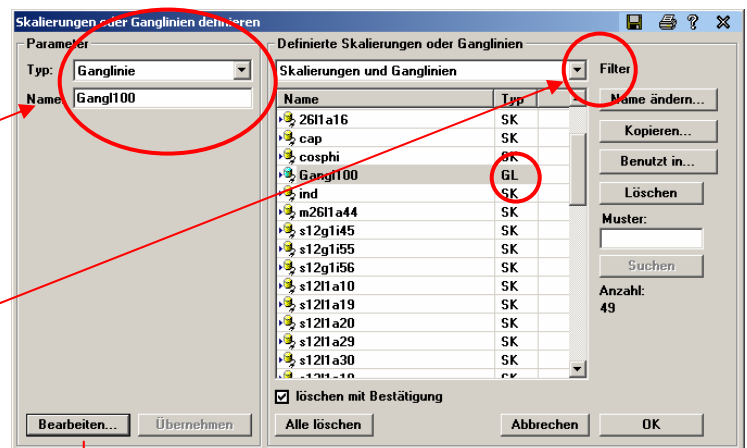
Skalierungen oder Ganglinien definieren

Parameter
Typ: Ganglinie
Name Gangl100

Definierte Skalierungen oder Ganglinien
Skalierungen und Ganglinien
Filter

| Name | Typ |
|---|---|
| 26l1a16 | SK |
| cap | SK |
| cosphi | SK |
| Gangl100 | GL |
| ind | SK |
| m26l1a44 | SK |
| s12g1i45 | SK |
| s12g1i55 | SK |
| s12g1i56 | SK |
| s12l1a10 | SK |
| s12l1a19 | SK |
| s12l1a20 | SK |
| s12l1a29 | SK |
| s12l1a30 | SK |
| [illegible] | SK |

Name ändern...
Kopieren...
Benutzt in...
Löschen
Muster:
Suchen
Anzahl:
49

löschen mit Bestätigung

Bearbeiten...
Übernehmen
Alle löschen
Abbrechen
OK